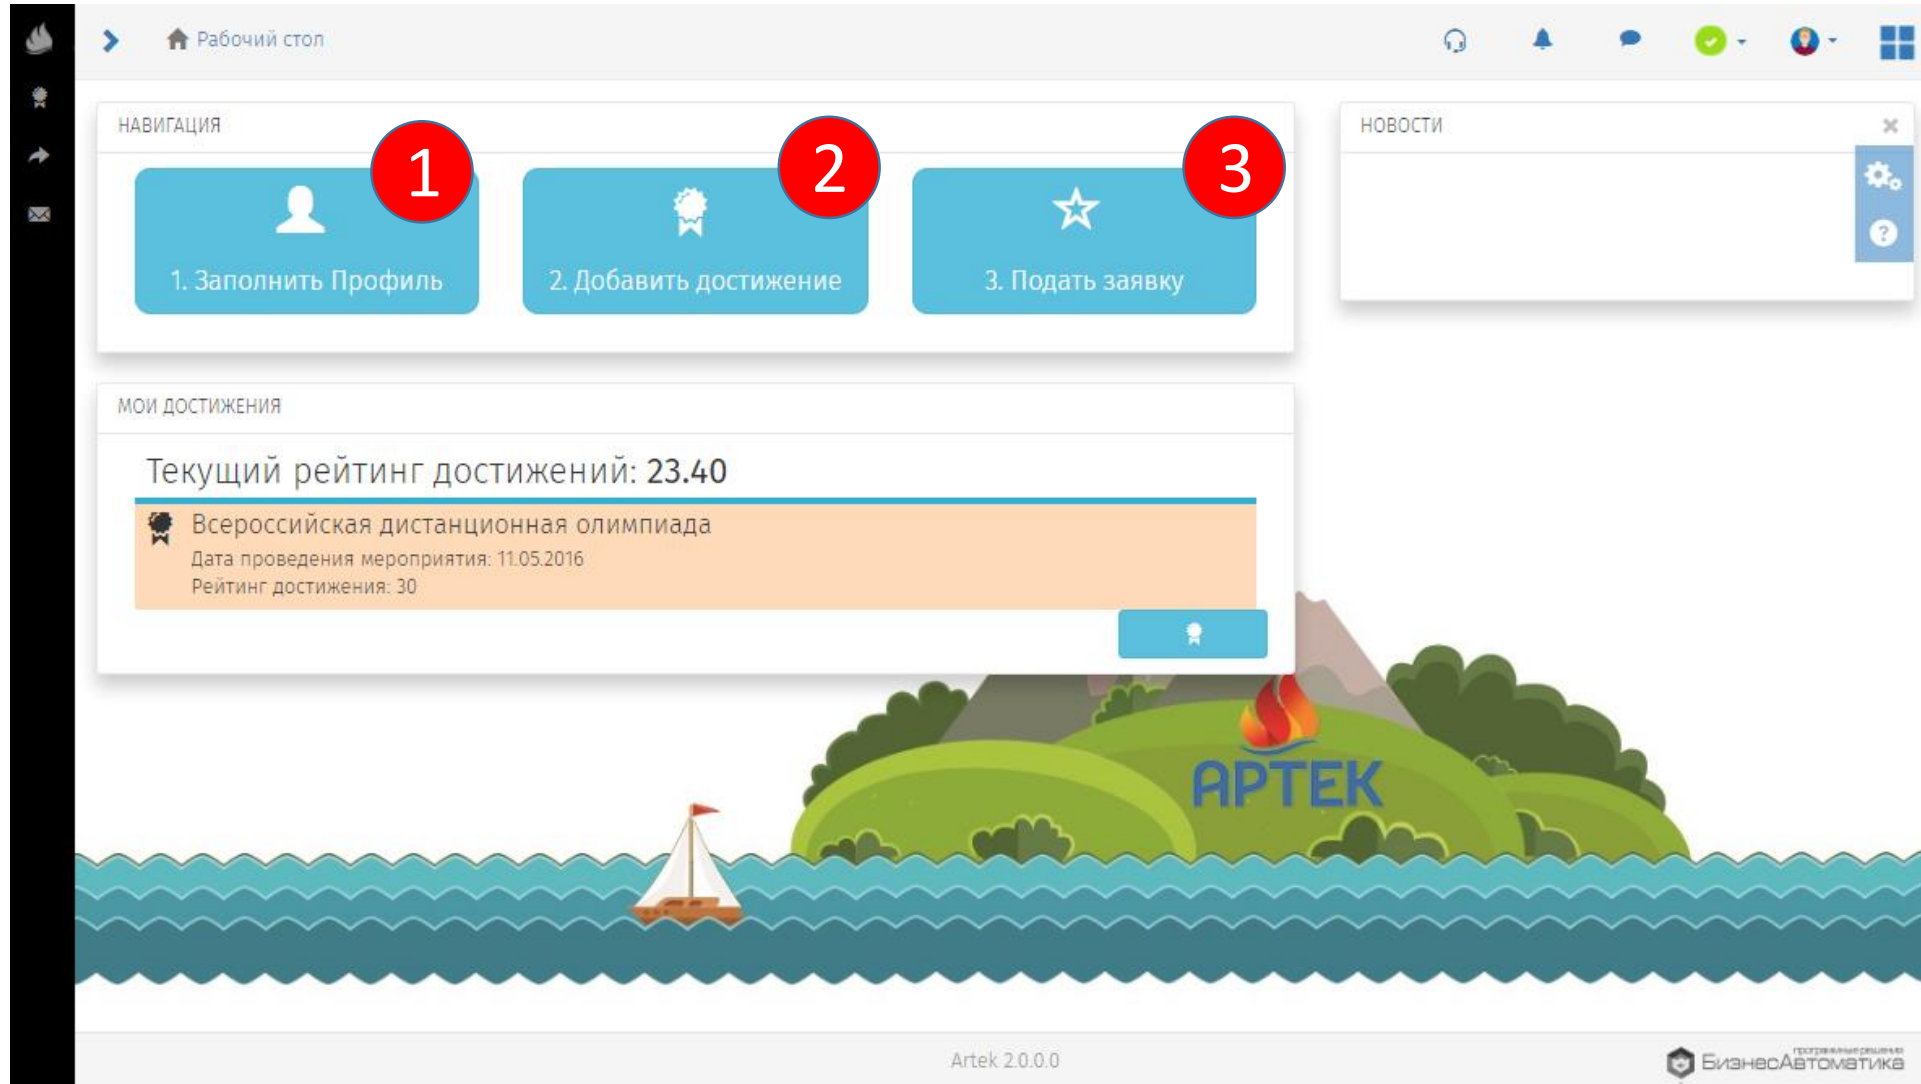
Рабочий стол

НАВИГАЦИЯ

1

2

3

1. Заполнить Профиль

2. Добавить достижение

3. Подать заявку

НОВОСТИ

МОИ ДОСТИЖЕНИЯ

Текущий рейтинг достижений: 23.40

Всероссийская дистанционная олимпиада

Дата проведения мероприятия: 11.05.2016

Рейтинг достижения: 30

АРТЕК

Artek 2.0.0.0

БизнесАвтоматика